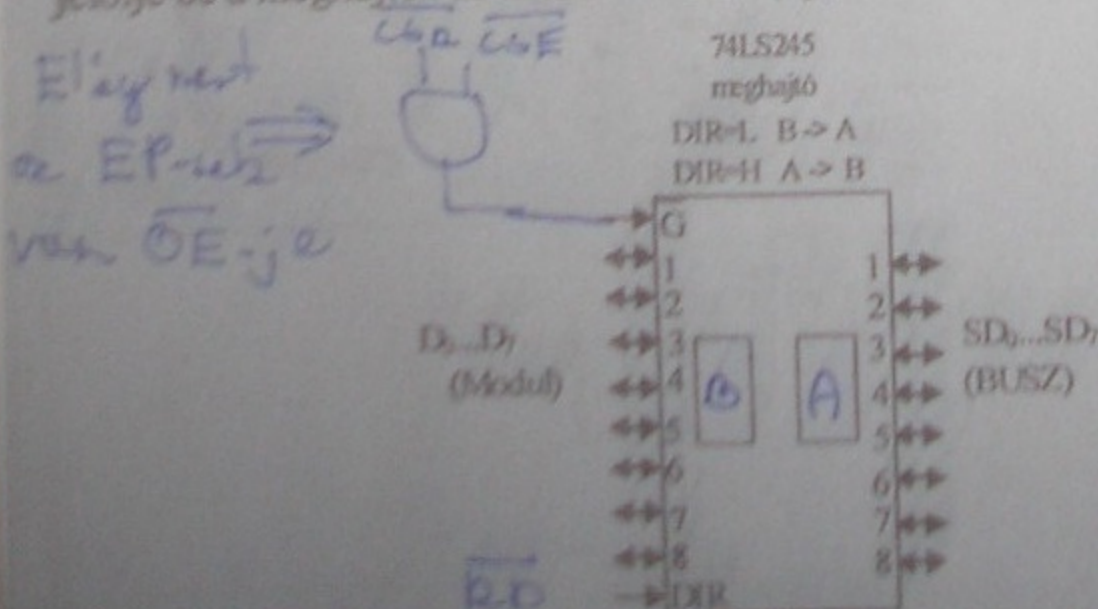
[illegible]

$\overline{CS0}$ $\overline{CSE}$

El'ágynél az EP-ek₂ van $\overline{OE}$-je ⟹

74LS245
meghajtó
DIR=L B -> A
DIR=H A -> B

G
1
2
3
4
5
6
7
8
DIR

B A

1
2
3
4
5
6
7
8

$D_0...D_7$
(Modul)

$SD_0...SD_7$
(BUSZ)

$\overline{RD}$